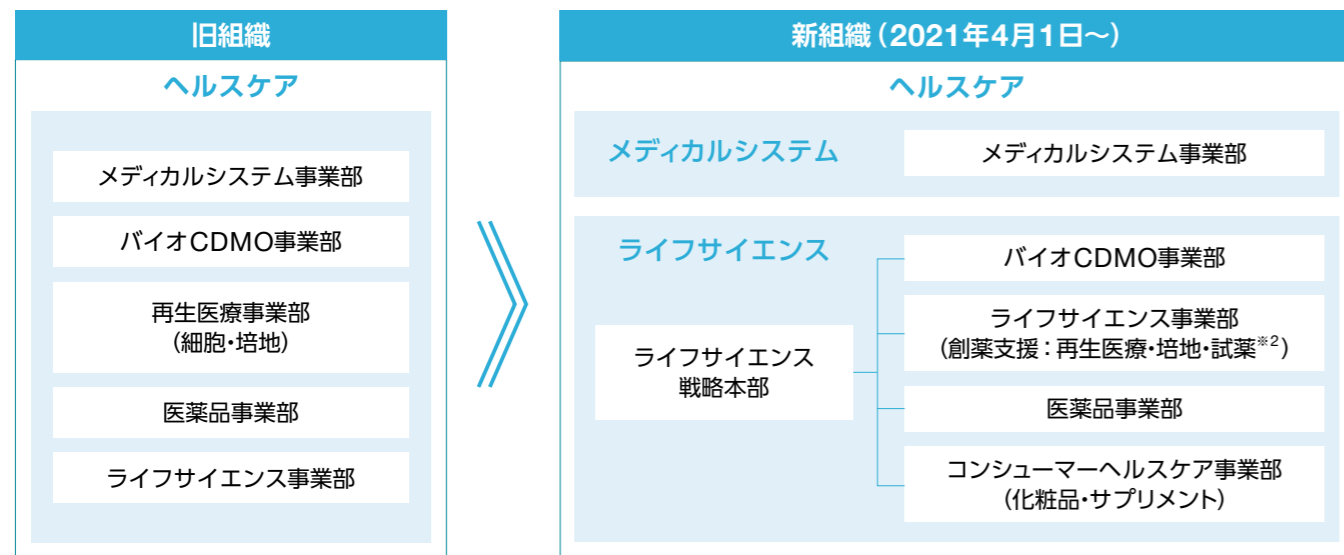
旧組織

ヘルスケア

メディカルシステム事業部

バイオCDMO事業部

再生医療事業部
（細胞・培地）

医薬品事業部

ライフサイエンス事業部

新組織（2021年4月1日〜）

ヘルスケア

メディカルシステム

メディカルシステム事業部

ライフサイエンス

ライフサイエンス
戦略本部

バイオCDMO事業部

ライフサイエンス事業部
（創薬支援：再生医療・培地・試薬$^{※2}$）

医薬品事業部

コンシューマーヘルスケア事業部
（化粧品・サプリメント）